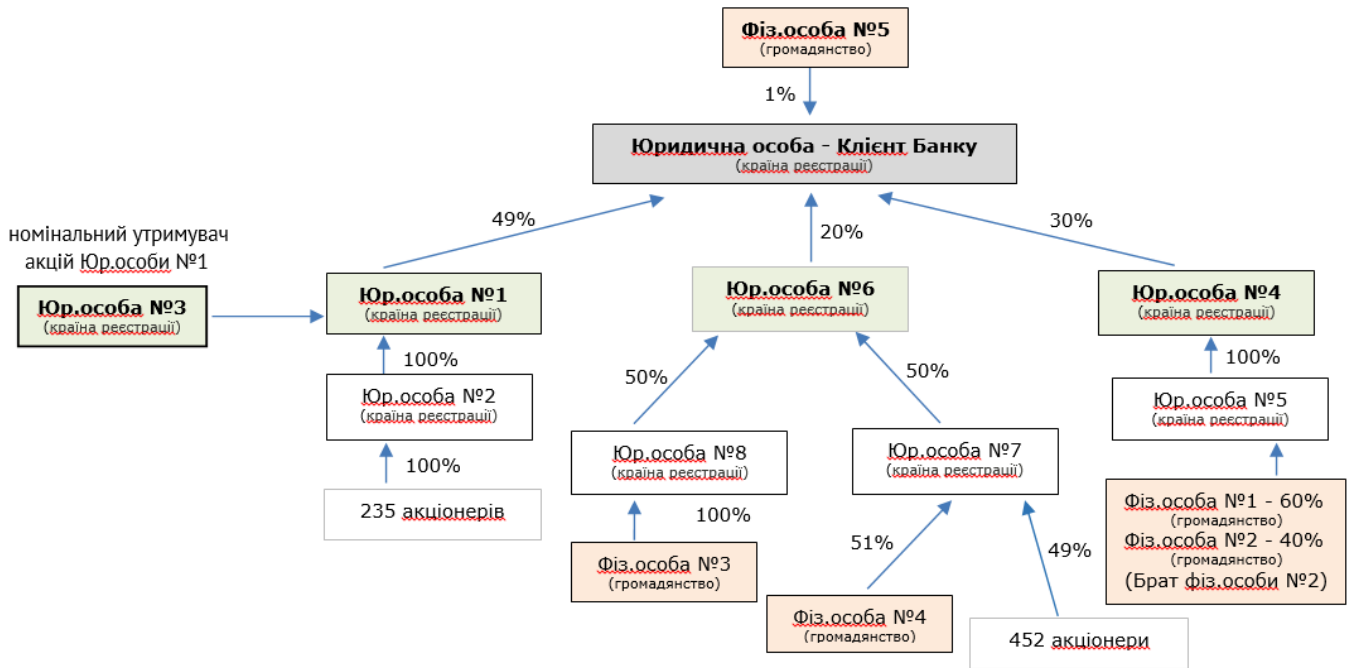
Фіз.особа №5
(громадянство)

1%

Юридична особа - Клієнт Банку
(країна реєстрації)

49%

20%

30%

номінальний утримувач акцій Юр.особи №1

Юр.особа №3
(країна реєстрації)

Юр.особа №1
(країна реєстрації)

Юр.особа №6
(країна реєстрації)

Юр.особа №4
(країна реєстрації)

100%

Юр.особа №2
(країна реєстрації)

100%

235 акціонерів

50%

50%

Юр.особа №8
(країна реєстрації)

100%

Фіз.особа №3
(громадянство)

Юр.особа №7
(країна реєстрації)

51%

49%

Фіз.особа №4
(громадянство)

452 акціонери

100%

Юр.особа №5
(країна реєстрації)

Фіз.особа №1 - 60%
(громадянство)
Фіз.особа №2 - 40%
(громадянство)
(Брат фіз.особи №2)